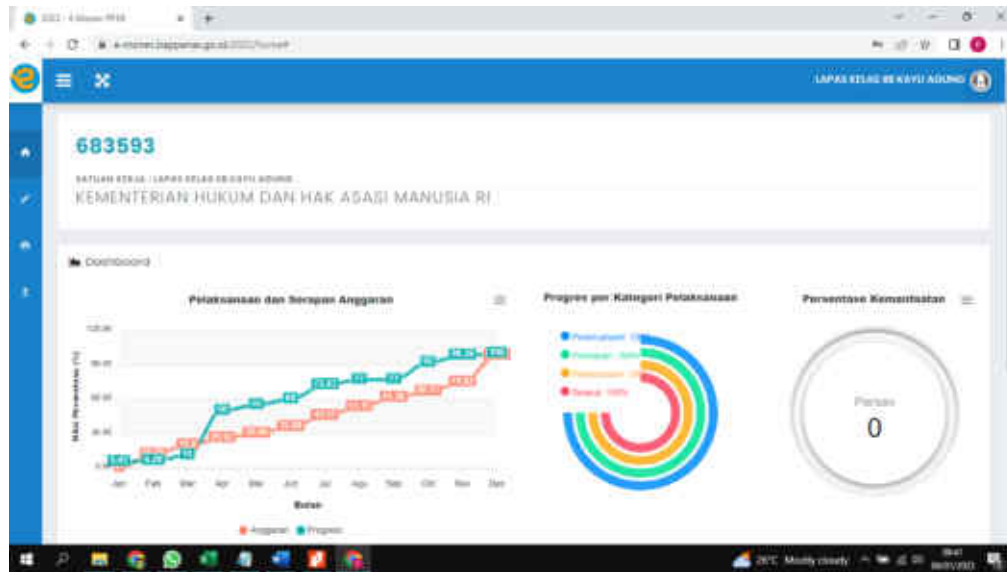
683593

SATUAN KERJA : LAPAS KELAS IIB KAYU AGUNG

KEMENTERIAN HUKUM DAN HAK ASASI MANUSIA RI

LAPAS KELAS IIB KAYU AGUNG

Dashboard

Pelaksanaan dan Serapan Anggaran

Nilai Persentase (%)

Jan Feb Mar Apr Mei Jun Jul Agu Sep Okt Nov Des

Bulan

Anggaran Progres

Progres per Kategori Pelaksanaan

Persentase Kemanfaatan

Persen

0

26°C Mostly cloudy